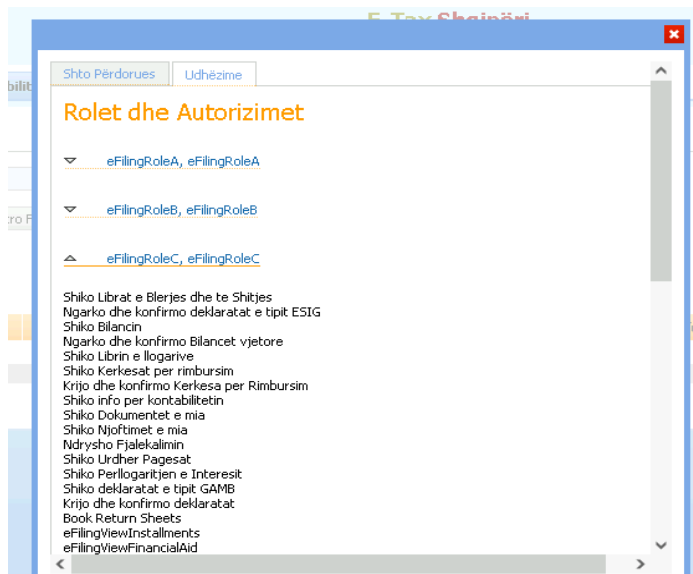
Shto Përdorues
Udhëzime

Rolet dhe Autorizimet

eFilingRoleA, eFilingRoleA

eFilingRoleB, eFilingRoleB

eFilingRoleC, eFilingRoleC

Shiko Librat e Blerjes dhe te Shitjes
Ngarko dhe konfirmo deklaratat e tipit ESIG
Shiko Bilancin
Ngarko dhe konfirmo Bilancet vjetore
Shiko Librin e llogarive
Shiko Kerkesat per rimbursim
Krijo dhe konfirmo Kerkesa per Rimbursim
Shiko info per kontabilitetin
Shiko Dokumentet e mia
Shiko Njoftimet e mia
Ndrysho Fjalekalimin
Shiko Urdher Pagesat
Shiko Perllogaritjen e Interesit
Shiko deklaratat e tipit GAMB
Krijo dhe konfirmo deklaratat
Book Return Sheets
eFilingViewInstallments
eFilingViewFinancialAid